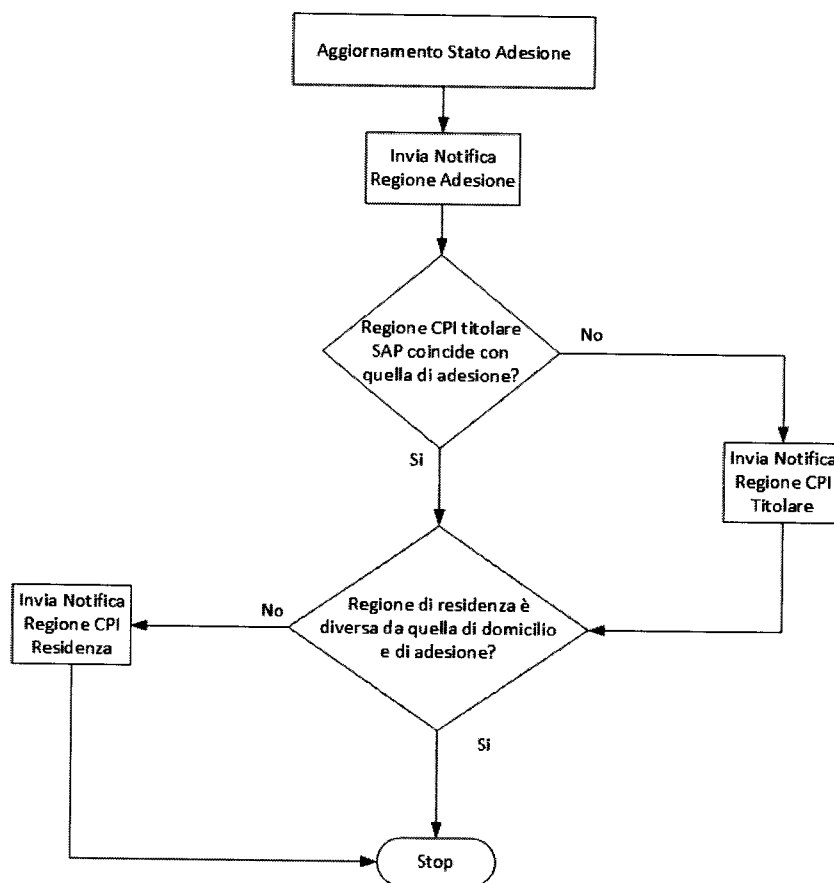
Aggiornamento Stato Adesione

Invia Notifica Regione Adesione

Regione CPI titolare SAP coincide con quella di adesione?

No

Si

Invia Notifica Regione CPI Titolare

Invia Notifica Regione CPI Residenza

No

Regione di residenza è diversa da quella di domicilio e di adesione?

Si

Stop